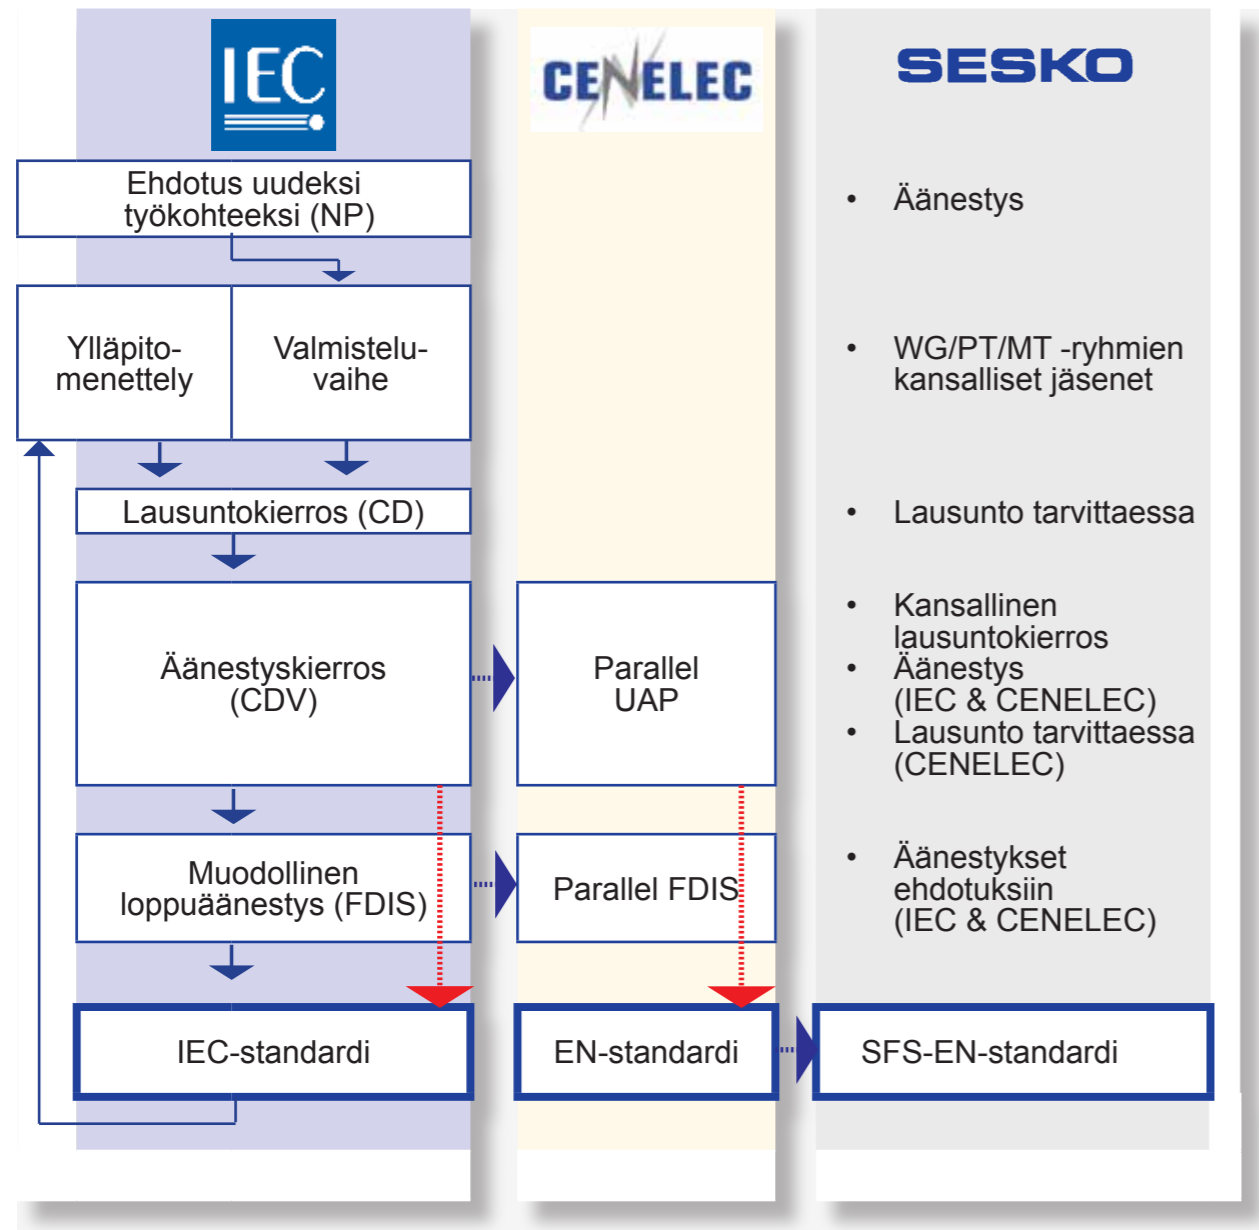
IEC

CENELEC

SESKO

Ehdotus uudeksi työkohteeksi (NP)

Ylläpitomenettely

Valmisteluvaihe

Lausuntokierros (CD)

Äänestyskierros (CDV)

Parallel UAP

Muodollinen loppuäänestys (FDIS)

Parallel FDIS

IEC-standardi

EN-standardi

SFS-EN-standardi

• Äänestys

• WG/PT/MT -ryhmien kansalliset jäsenet

• Lausunto tarvittaessa

• Kansallinen lausuntokierros
• Äänestys (IEC & CENELEC)
• Lausunto tarvittaessa (CENELEC)

• Äänestykset ehdotuksiin (IEC & CENELEC)